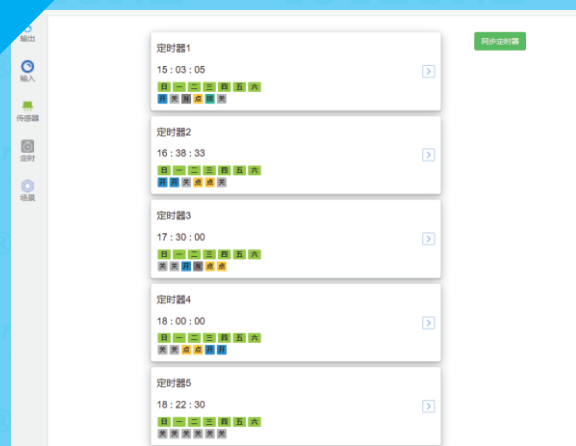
输出
输入
传感器
定时
场景

同步定时器

定时器1
15 : 03 : 05
日 一 二 三 四 五 六
开 关 暂 点 开 关

定时器2
16 : 38 : 33
日 一 二 三 四 五 六
开 开 关 点 点 关

定时器3
17 : 30 : 00
日 一 二 三 四 五 六
关 关 开 暂 点 点

定时器4
18 : 00 : 00
日 一 二 三 四 五 六
关 关 点 点 开 开

定时器5
18 : 22 : 30
日 一 二 三 四 五 六
关 关 关 关 关 关